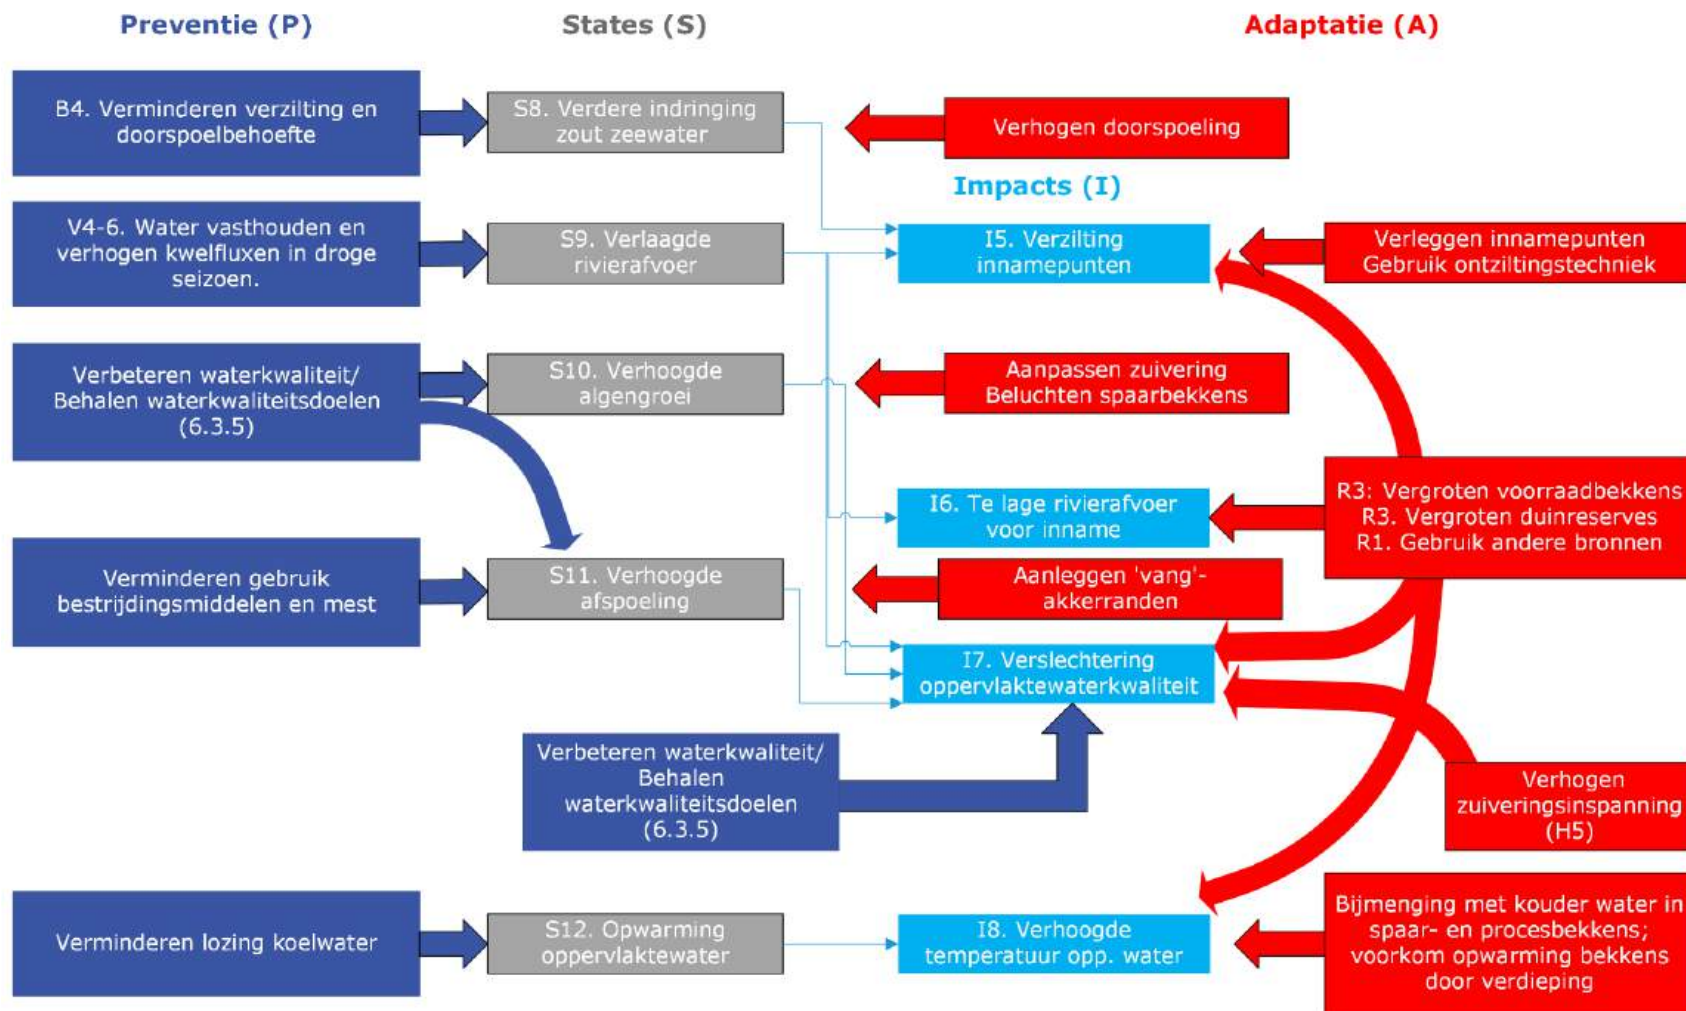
Preventie (P)

States (S)

Adaptatie (A)

B4. Verminderen verzilting en doorspoelbehoefte

S8. Verdere indringing zout zeewater

Verhogen doorspoeling

Impacts (I)

V4-6. Water vasthouden en verhogen kwelfluxen in droge seizoen.

S9. Verlaagde rivierafvoer

I5. Verzilting innamepunten

Verleggen innamepunten
Gebruik ontziltingstechniek

Verbeteren waterkwaliteit/ Behalen waterkwaliteitsdoelen (6.3.5)

S10. Verhoogde algengroei

Aanpassen zuivering
Beluchten spaarbekkens

I6. Te lage rivierafvoer voor inname

R3: Vergroten voorraadbekkens
R3. Vergroten duinreserves
R1. Gebruik andere bronnen

Verminderen gebruik bestrijdingsmiddelen en mest

S11. Verhoogde afspoeling

Aanleggen 'vang'-akkerranden

I7. Verslechtering oppervlaktewaterkwaliteit

Verbeteren waterkwaliteit/ Behalen waterkwaliteitsdoelen (6.3.5)

Verhogen zuiveringsinspanning (H5)

Verminderen lozing koelwater

S12. Opwarming oppervlaktewater

I8. Verhoogde temperatuur opp. water

Bijmenging met kouder water in spaar- en procesbekkens; voorkom opwarming bekkens door verdieping